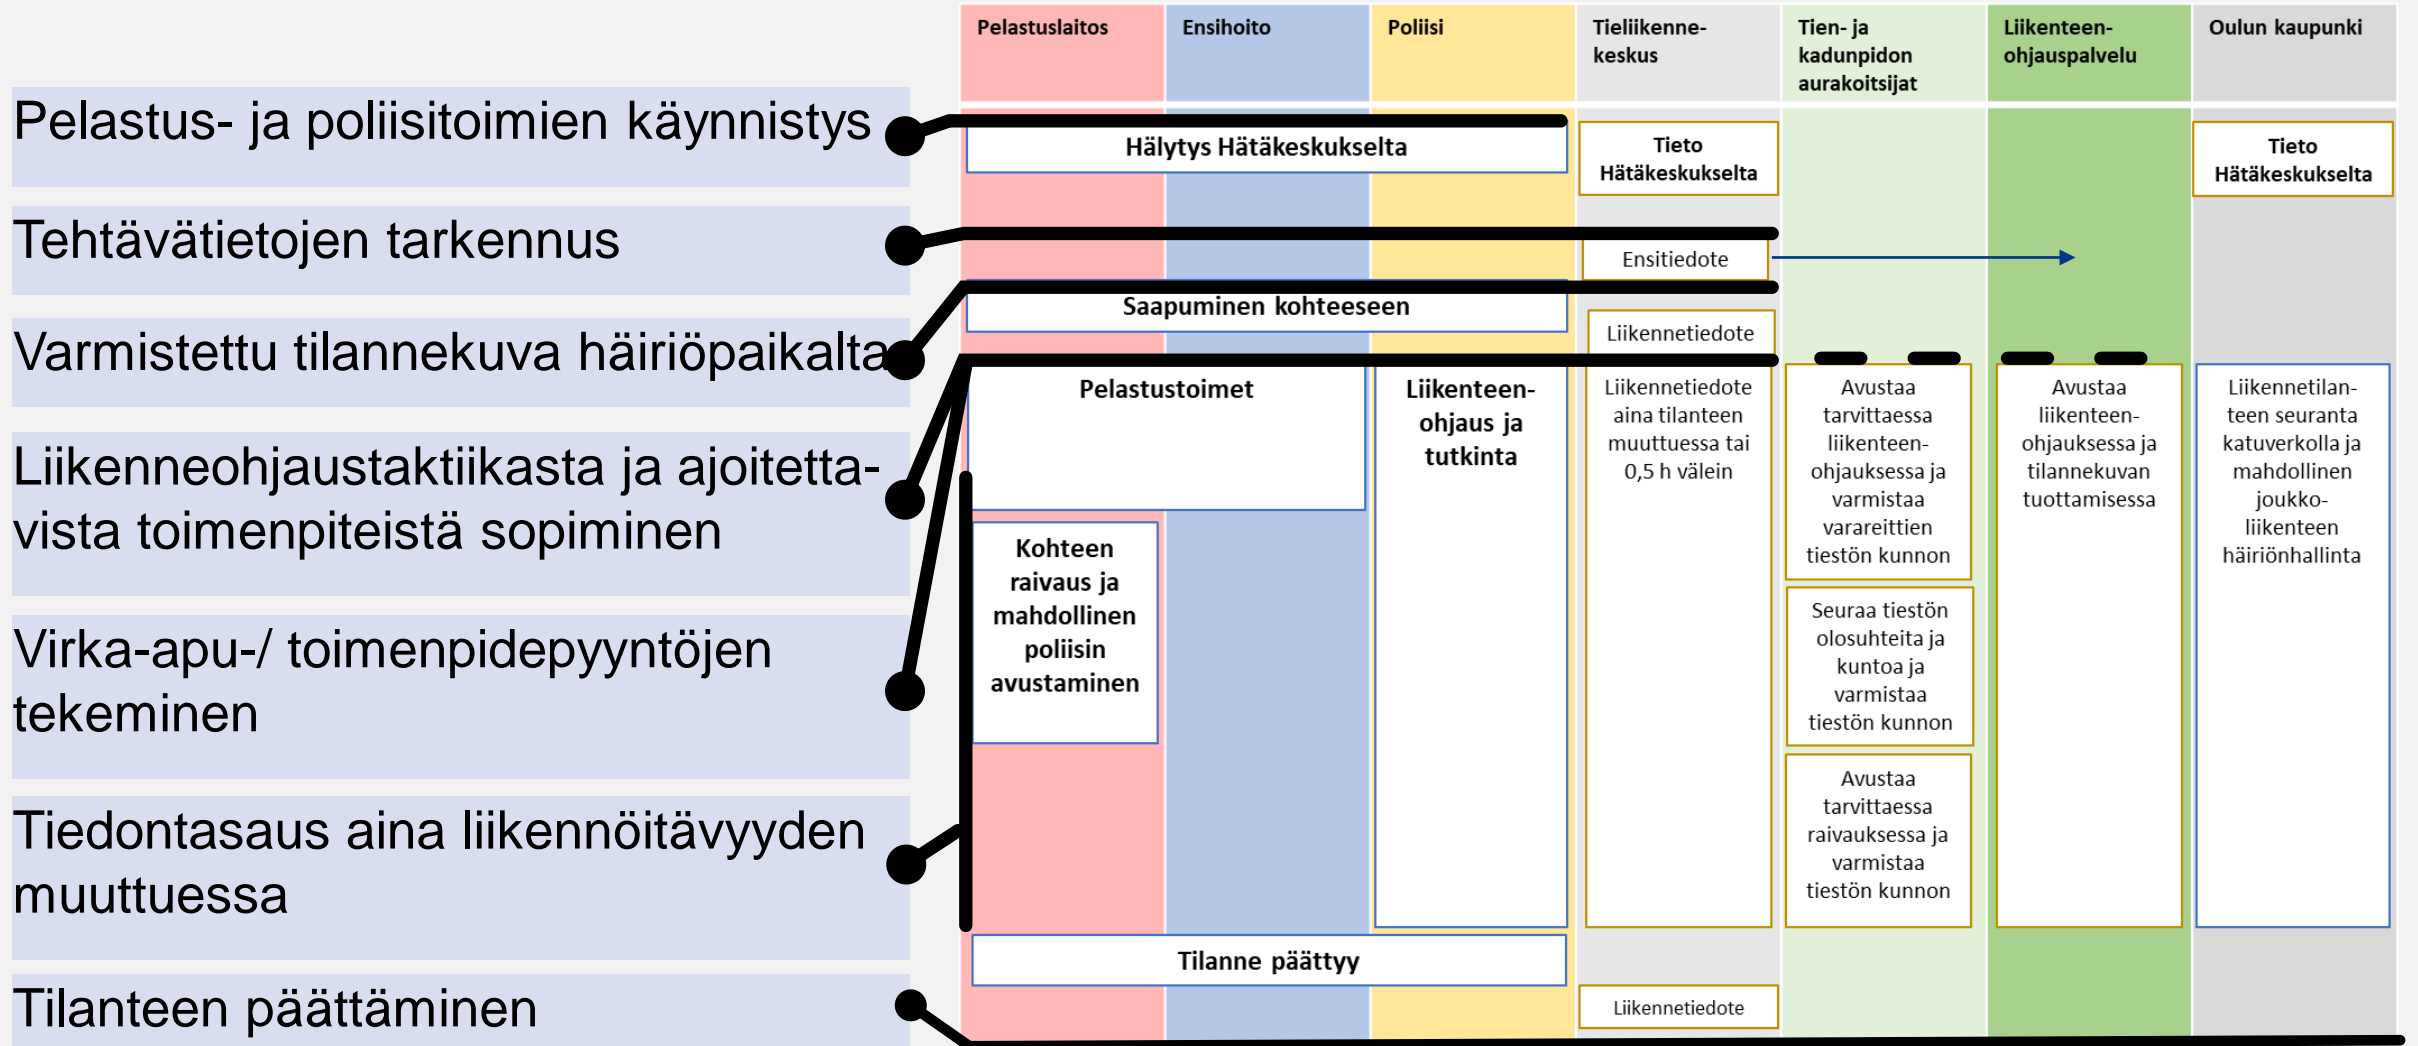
Pelastus- ja poliisitoimien käynnistys

Tehtävätietojen tarkennus

Varmistettu tilannekuva häiriöpaikalta

Liikenneohjaustaktiikasta ja ajoitettavista toimenpiteistä sopiminen

Virka-apu-/ toimenpidepyyntöjen tekeminen

Tiedontasaus aina liikennöitävyyden muuttuessa

Tilanteen päättäminen

Pelastuslaitos

Ensihoito

Poliisi

Tieliikennekeskus

Tien- ja kadunpidon aurakoitsijat

Liikenteenohjauspalvelu

Oulun kaupunki

Hälytys Hätäkeskukselta

Tieto Hätäkeskukselta

Tieto Hätäkeskukselta

Ensitiedote

Saapuminen kohteeseen

Liikennetiedote

Pelastustoimet

Kohteen raivaus ja mahdollinen poliisin avustaminen

Liikenteenohjaus ja tutkinta

Liikennetiedote aina tilanteen muuttuessa tai 0,5 h välein

Avustaa tarvittaessa liikenteenohjauksessa ja varmistaa varareittien tiestön kunnon

Seuraa tiestön olosuhteita ja kuntoa ja varmistaa tiestön kunnon

Avustaa tarvittaessa raivauksessa ja varmistaa tiestön kunnon

Avustaa liikenteenohjauksessa ja tilannekuvan tuottamisessa

Liikennetilanteen seuranta katuverkolla ja mahdollinen joukkoliikenteen häiriönhallinta

Tilanne päättyy

Liikennetiedote